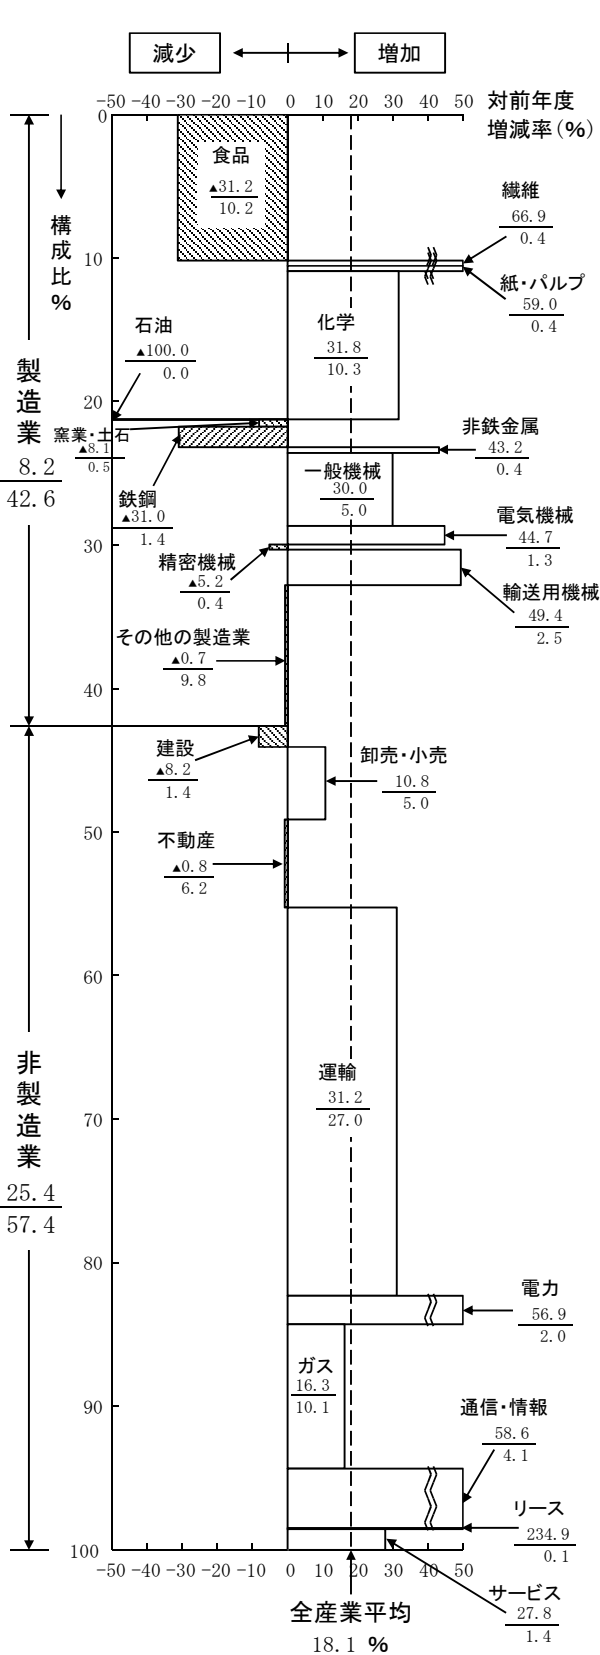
減少

増加

−50 −40 −30 −20 −10 0 10 20 30 40 50

対前年度増減率（%）

0

構成比%

10

20

30

40

50

60

70

80

90

100

製造業
$\frac{8.2}{42.6}$

非製造業
$\frac{25.4}{57.4}$

食品
$\frac{▲31.2}{10.2}$

繊維
$\frac{66.9}{0.4}$

紙・パルプ
$\frac{59.0}{0.4}$

石油
$\frac{▲100.0}{0.0}$

化学
$\frac{31.8}{10.3}$

窯業・土石
$\frac{▲8.1}{0.5}$

非鉄金属
$\frac{43.2}{0.4}$

一般機械
$\frac{30.0}{5.0}$

鉄鋼
$\frac{▲31.0}{1.4}$

電気機械
$\frac{44.7}{1.3}$

精密機械
$\frac{▲5.2}{0.4}$

輸送用機械
$\frac{49.4}{2.5}$

その他の製造業
$\frac{▲0.7}{9.8}$

建設
$\frac{▲8.2}{1.4}$

卸売・小売
$\frac{10.8}{5.0}$

不動産
$\frac{▲0.8}{6.2}$

運輸
$\frac{31.2}{27.0}$

電力
$\frac{56.9}{2.0}$

ガス
$\frac{16.3}{10.1}$

通信・情報
$\frac{58.6}{4.1}$

リース
$\frac{234.9}{0.1}$

サービス
$\frac{27.8}{1.4}$

−50 −40 −30 −20 −10 0 10 20 30 40 50

全産業平均
18.1 %